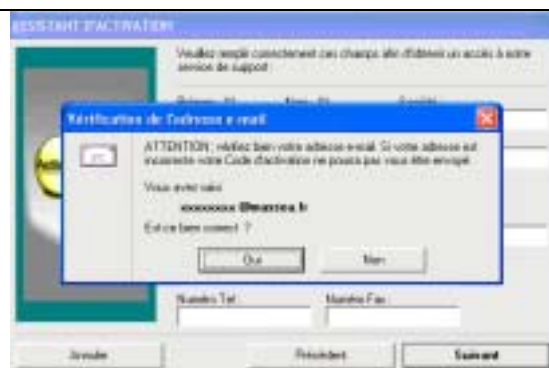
ASSISTANT D'ACTIVATION

Veuillez remplir correctement ces champs afin d'obtenir un accès à notre service de support :

Vérification de l'adresse e-mail

ATTENTION : vérifiez bien votre adresse e-mail. Si votre adresse est incorrecte votre Code d'activation ne pourra pas vous être envoyé.

Vous avez saisi :

xxxxxxxx @marzea.fr

Est-ce bien correct ?

Oui

Non

Numéro Tel

Numéro Fax

Annuler

Précédent

Suivant